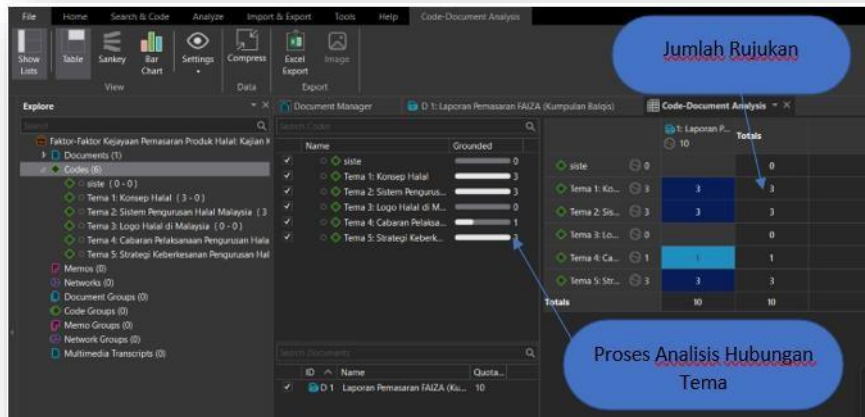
File Home Search & Code Analyze Import & Export Tools Help Code-Document Analysis

Show Lists Table Sankey Bar Chart Settings Compress Excel Export Image

View Data Export

Explore

Search

Faktor-Faktor Kejayaan Pemasaran Produk Halal: Kajian K

Documents (1)

Codes (6)

siste (0-0)

Tema 1: Konsep Halal (3-0)

Tema 2: Sistem Pengurusan Halal Malaysia (3

Tema 3: Logo Halal di Malaysia (0-0)

Tema 4: Cabaran Pelaksanaan Pengurusan Hala

Tema 5: Strategi Keberkesanan Pengurusan Hal

Memos (0)

Networks (0)

Document Groups (0)

Code Groups (0)

Memo Groups (0)

Network Groups (0)

Multimedia Transcripts (0)

Document Manager

D 1: Laporan Pemasaran FAIZA (Kumpulan Balqis)

Code-Document Analysis

Search Codes

| Name | Grounded |
|---|---|
| siste | 0 |
| Tema 1: Konsep Halal | 3 |
| Tema 2: Sistem Pengurus... | 3 |
| Tema 3: Logo Halal di M... | 0 |
| Tema 4: Cabaran Pelaksa... | 1 |
| Tema 5: Strategi Keberk... | 3 |

Search Documents

| ID | Name | Quota... |
|---|---|---|
| D 1 | Laporan Pemasaran FAIZA (Ku... | 10 |

| | | 1: Laporan P... 10 | Totals |
|---|---|---|---|
| siste | 0 | | 0 |
| Tema 1: Ko... | 3 | 3 | 3 |
| Tema 2: Sis... | 3 | 3 | 3 |
| Tema 3: Lo... | 0 | | 0 |
| Tema 4: Ca... | 1 | 1 | 1 |
| Tema 5: Str... | 3 | 3 | 3 |
| Totals | | 10 | 10 |

Jumlah Rujukan

Proses Analisis Hubungan Tema